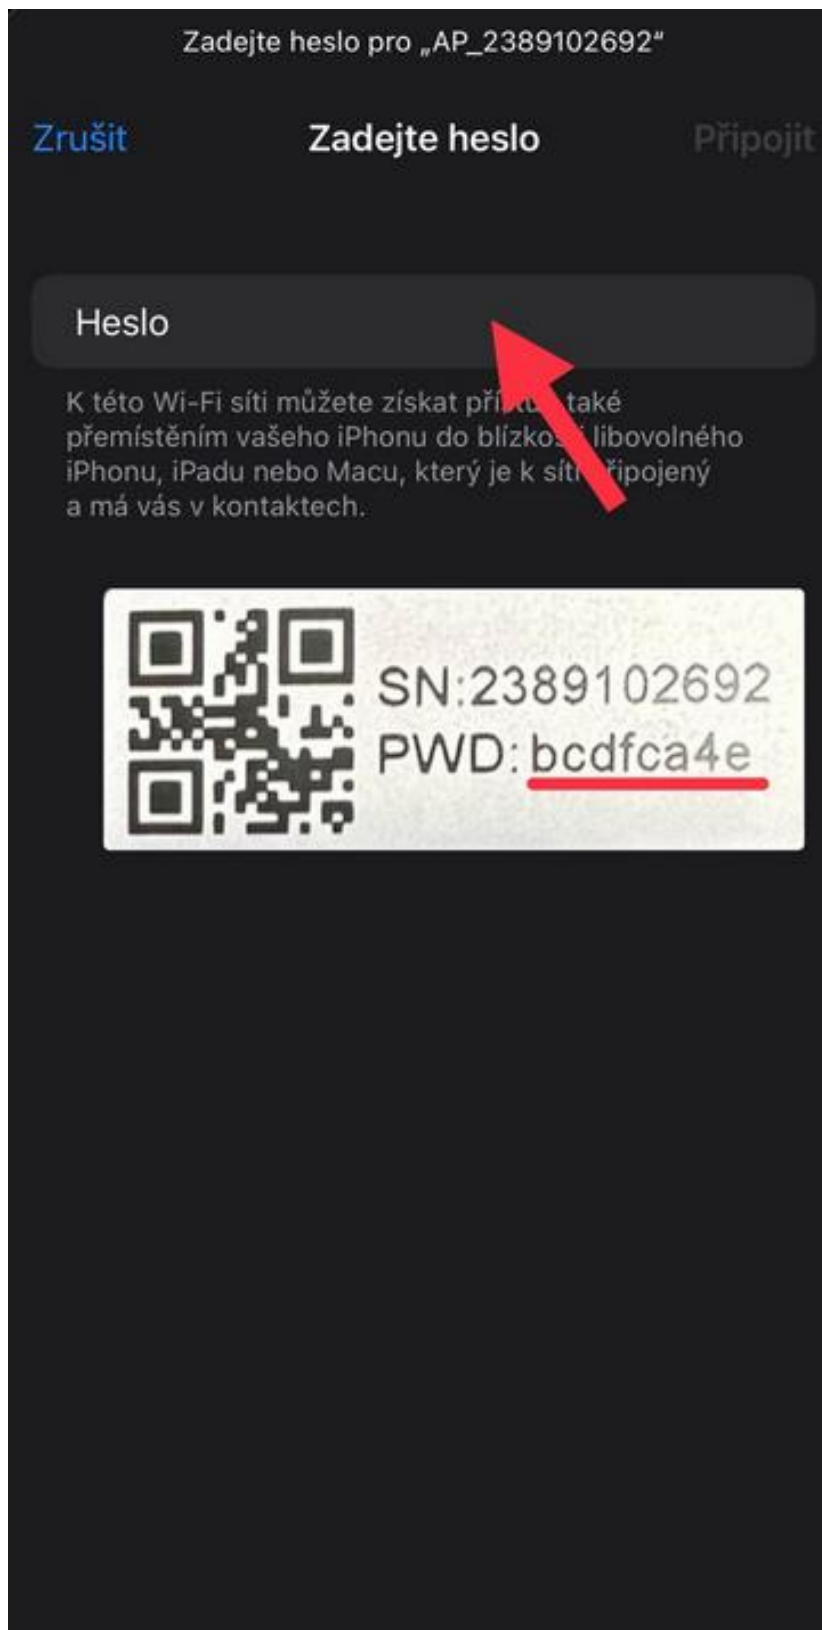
Zadejte heslo pro „AP_2389102692"

Zrušit Zadejte heslo Připojit

Heslo

K této Wi-Fi síti můžete získat pří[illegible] také přemístěním vašeho iPhonu do blízko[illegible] libovolného iPhonu, iPadu nebo Macu, který je k síti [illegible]ipojený a má vás v kontaktech.

SN:2389102692
PWD: bcdfca4e